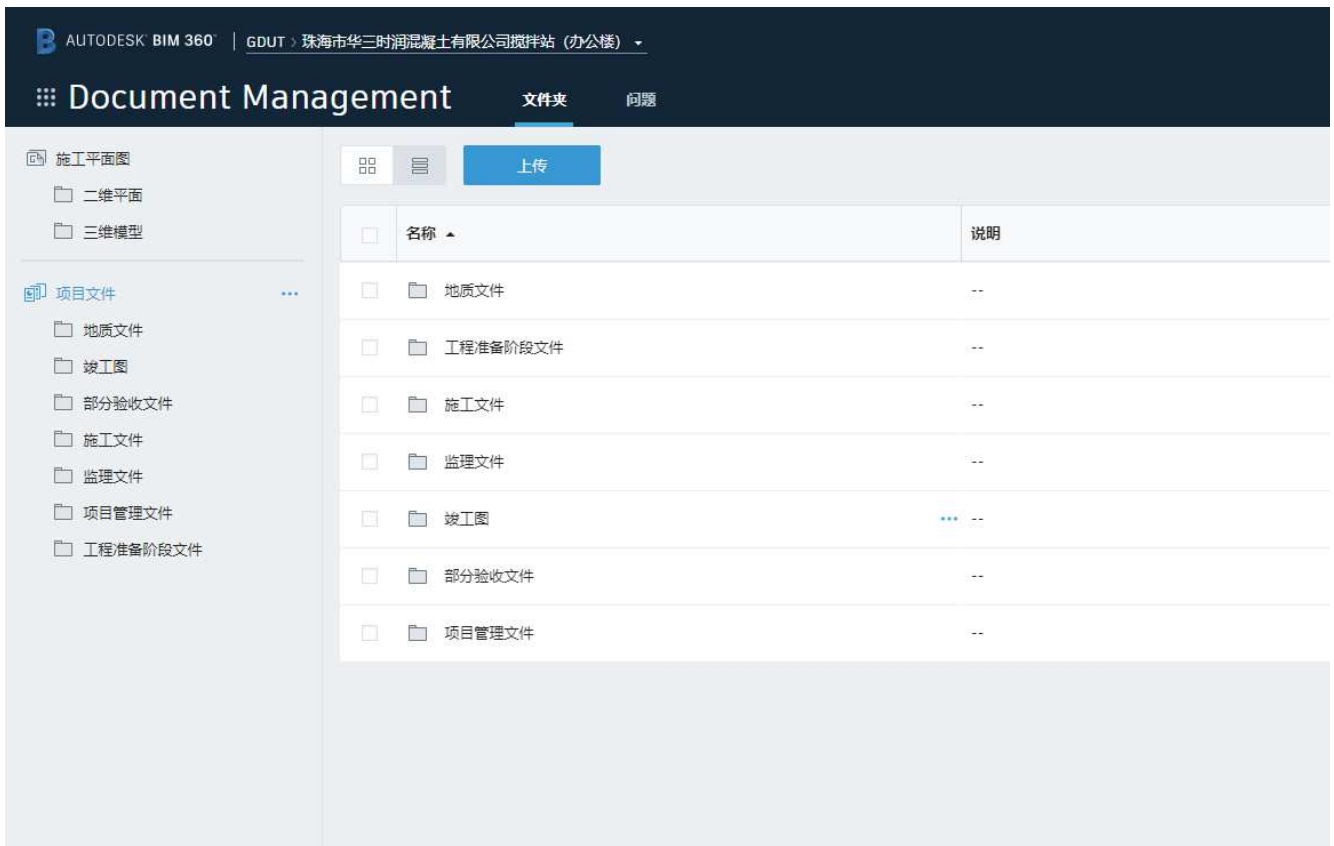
AUTODESK BIM 360 | GDUT › 珠海市华三时润混凝土有限公司搅拌站（办公楼）

Document Management  文件夹  问题

施工平面图
二维平面
三维模型

项目文件 ...
地质文件
竣工图
部分验收文件
施工文件
监理文件
项目管理文件
工程准备阶段文件

上传

| 名称 ▲ | 说明 |
|---|---|
| 地质文件 | -- |
| 工程准备阶段文件 | -- |
| 施工文件 | -- |
| 监理文件 | -- |
| 竣工图 ... | -- |
| 部分验收文件 | -- |
| 项目管理文件 | -- |